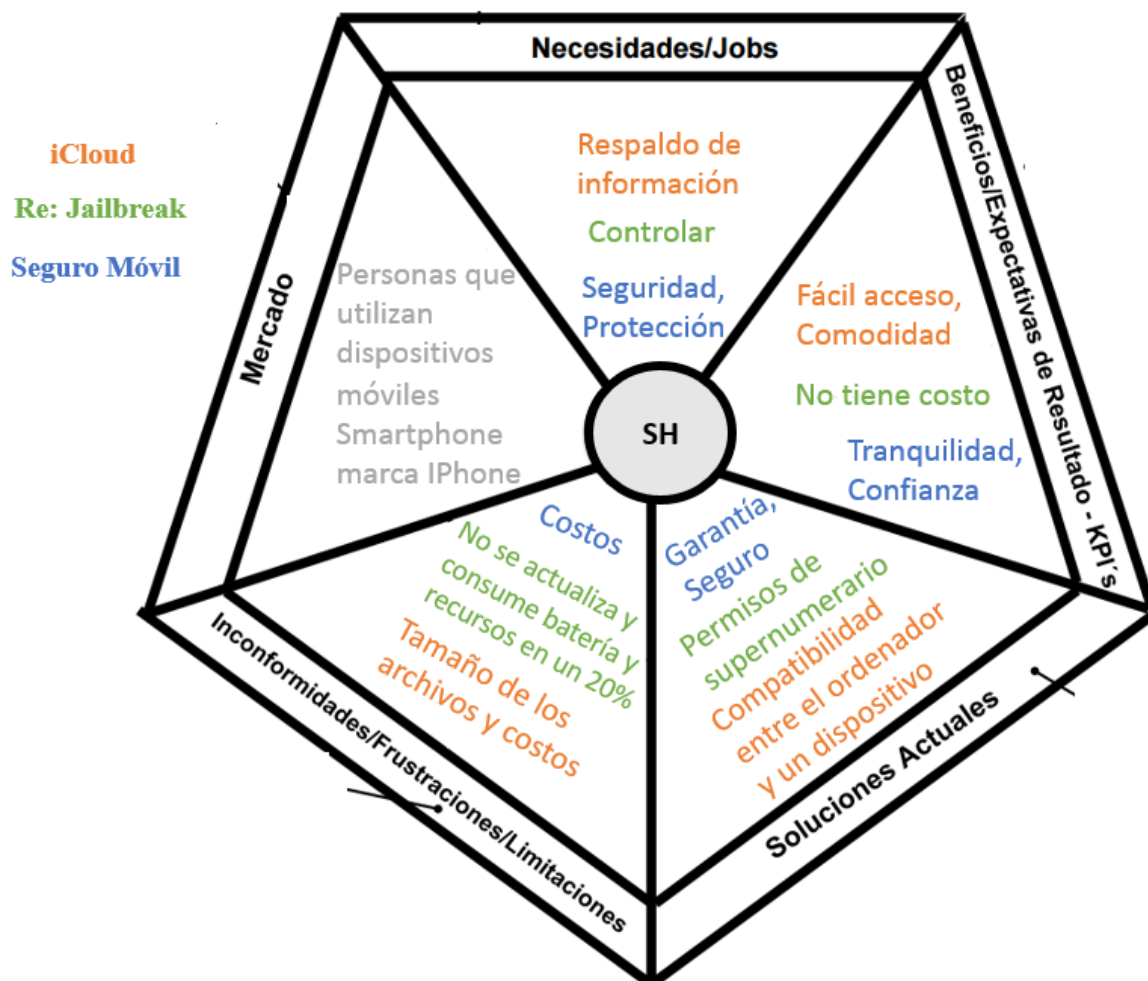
iCloud

Re: Jailbreak

Seguro Móvil

Necesidades/Jobs

Respaldo de información

Controlar

Seguridad, Protección

Beneficios/Expectativas de Resultado - KPI's

Fácil acceso, Comodidad

No tiene costo

Tranquilidad, Confianza

Mercado

Personas que utilizan dispositivos móviles Smartphone marca IPhone

SH

Costos

No se actualiza y consume batería y recursos en un 20%

Tamaño de los archivos y costos

Inconformidades/Frustraciones/Limitaciones

Garantía, Seguro

Permisos de supernumerario

Compatibilidad entre el ordenador y un dispositivo

Soluciones Actuales